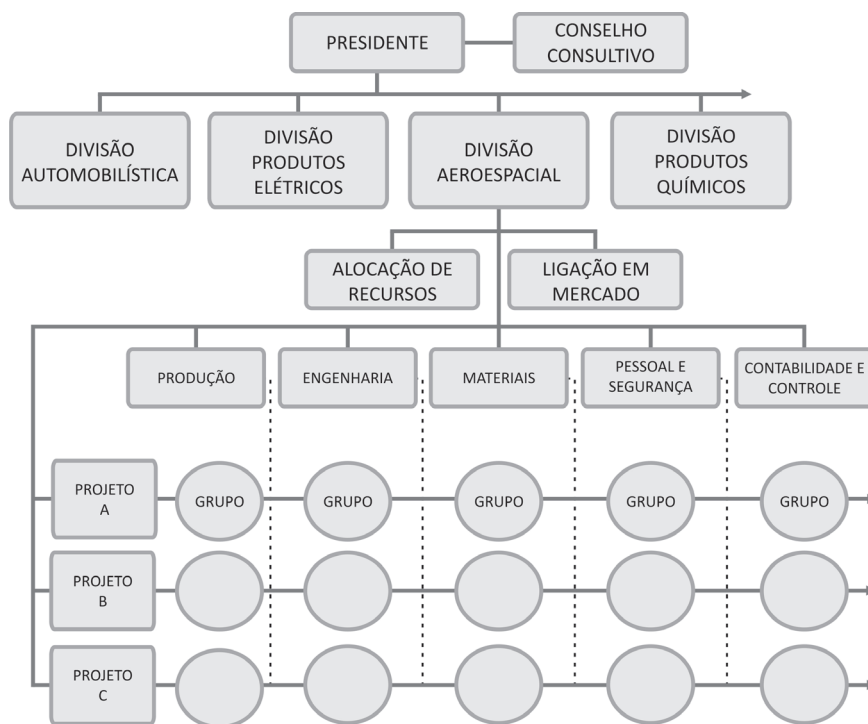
PRESIDENTE

CONSELHO CONSULTIVO

DIVISÃO AUTOMOBILÍSTICA

DIVISÃO PRODUTOS ELÉTRICOS

DIVISÃO AEROESPACIAL

DIVISÃO PRODUTOS QUÍMICOS

ALOCAÇÃO DE RECURSOS

LIGAÇÃO EM MERCADO

PRODUÇÃO

ENGENHARIA

MATERIAIS

PESSOAL E SEGURANÇA

CONTABILIDADE E CONTROLE

PROJETO A

GRUPO

GRUPO

GRUPO

GRUPO

GRUPO

PROJETO B

PROJETO C